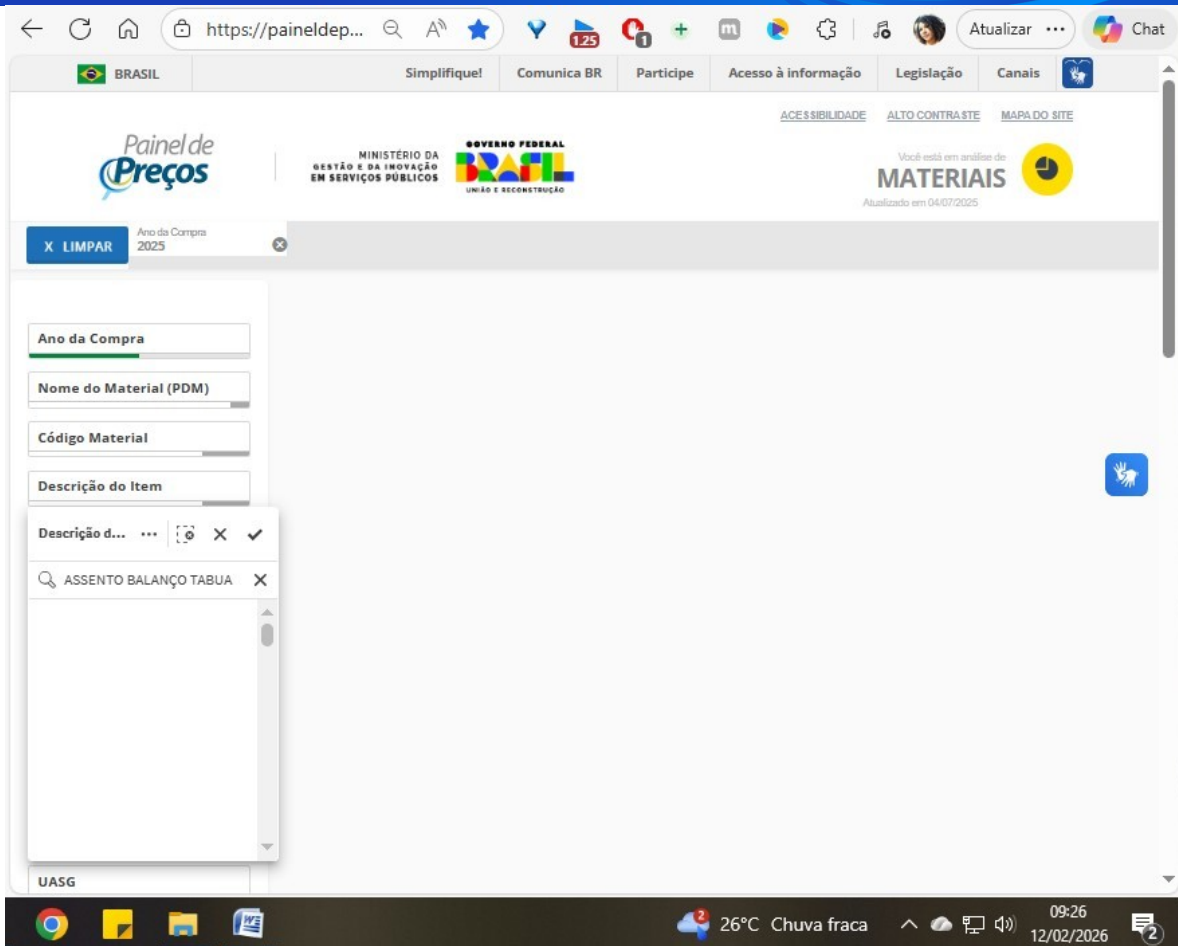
https://paineldep...

1.25

1

Atualizar ···

Chat

BRASIL

Simplifique!

Comunica BR

Participe

Acesso à informação

Legislação

Canais

ACESSIBILIDADE

ALTO CONTRASTE

MAPA DO SITE

Painel de Preços

MINISTÉRIO DA GESTÃO E DA INOVAÇÃO EM SERVIÇOS PÚBLICOS

GOVERNO FEDERAL

BRASIL

UNIÃO E RECONSTRUÇÃO

Você está em análise de

MATERIAIS

Atualizado em 04/07/2025

X LIMPAR

Ano da Compra

2025

Ano da Compra

Nome do Material (PDM)

Código Material

Descrição do Item

Descrição d... ···

ASSENTO BALANÇO TABUA

UASG

26°C Chuva fraca

09:26

12/02/2026

2